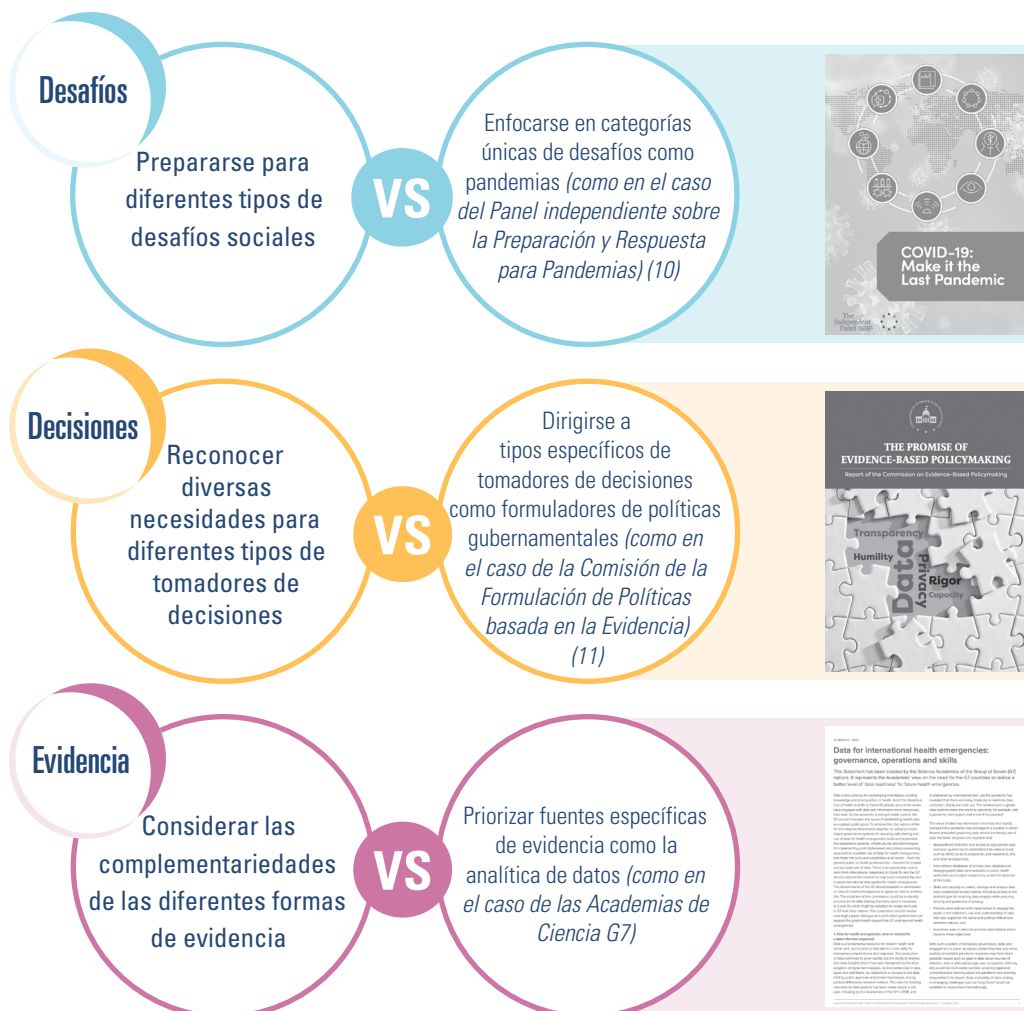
Desafíos

Prepararse para diferentes tipos de desafíos sociales

VS

Enfocarse en categorías únicas de desafíos como pandemias *(como en el caso del Panel independiente sobre la Preparación y Respuesta para Pandemias) (10)*

COVID-19: Make it the Last Pandemic

The Independent Panel

Decisiones

Reconocer diversas necesidades para diferentes tipos de tomadores de decisiones

VS

Dirigirse a tipos específicos de tomadores de decisiones como formuladores de políticas gubernamentales *(como en el caso de la Comisión de la Formulación de Políticas basada en la Evidencia) (11)*

THE PROMISE OF EVIDENCE-BASED POLICYMAKING

Report of the Commission on Evidence-Based Policymaking

Transparency Humility Privacy Data Rigor Capacity

Evidencia

Considerar las complementariedades de las diferentes formas de evidencia

VS

Priorizar fuentes específicas de evidencia como la analítica de datos *(como en el caso de las Academias de Ciencia G7)*

Data for international health emergencies: governance, operations and skills

This Statement has been created by the Science Academies of the Group of Seven (G7) nations. It represents the Academies' view on the need for the G7 countries to realise a better level of 'data readiness' for future health emergencies.

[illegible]